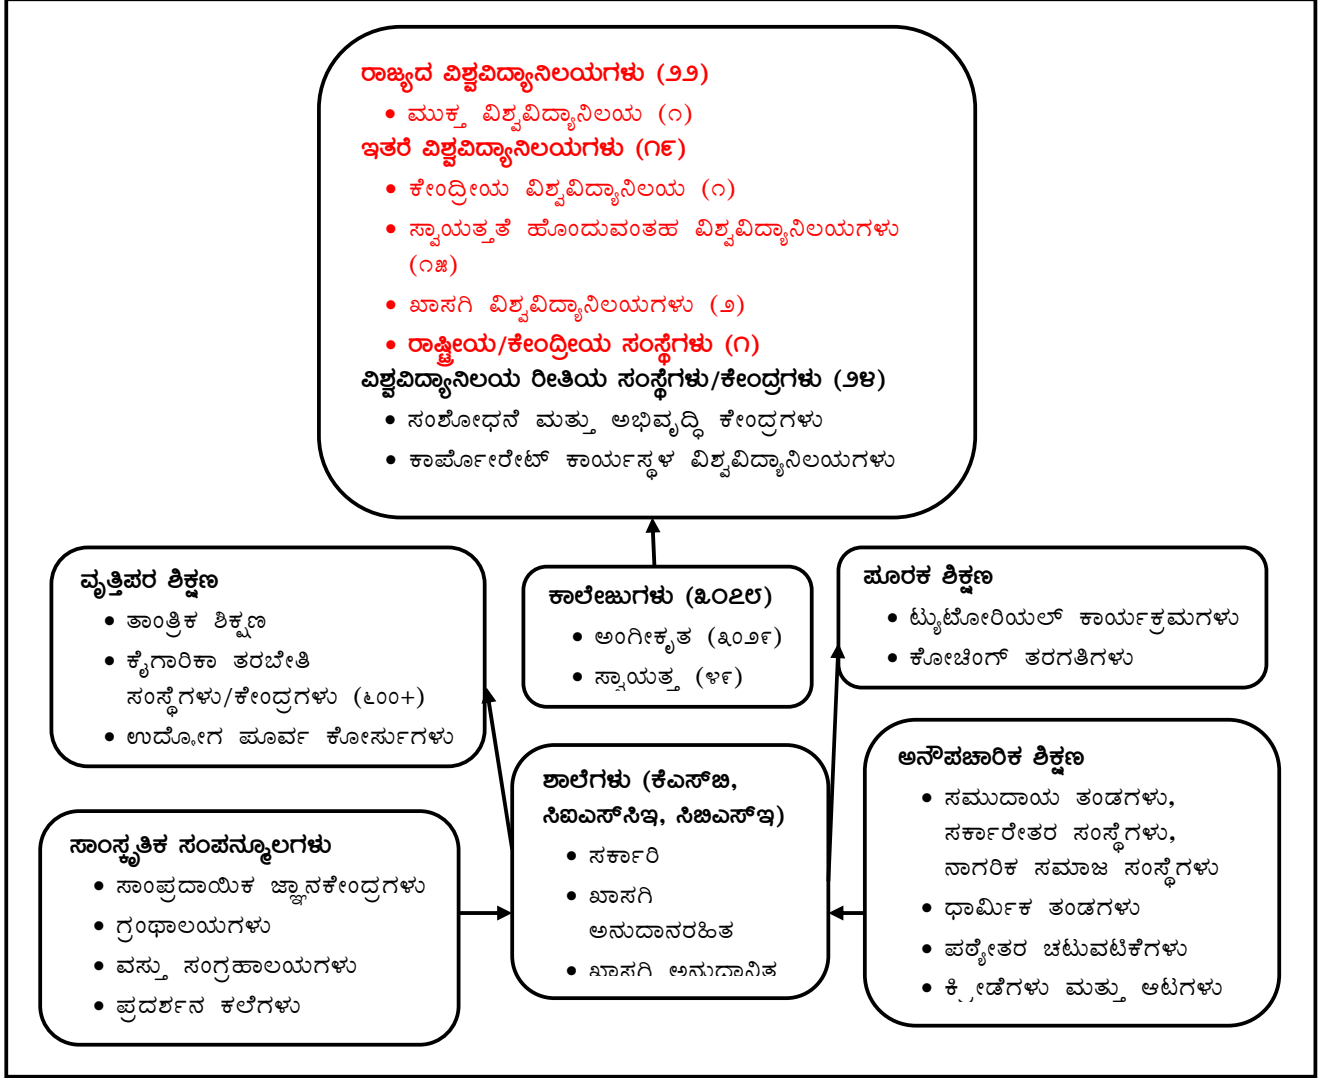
ರಾಜ್ಯದ ವಿಶ್ವವಿದ್ಯಾನಿಲಯಗಳು (೨೨)
• ಮುಕ್ತ ವಿಶ್ವವಿದ್ಯಾನಿಲಯ (೧)
ಇತರೆ ವಿಶ್ವವಿದ್ಯಾನಿಲಯಗಳು (೧೯)
• ಕೇಂದ್ರೀಯ ವಿಶ್ವವಿದ್ಯಾನಿಲಯ (೧)
• ಸ್ವಾಯತ್ತತೆ ಹೊಂದುವಂತಹ ವಿಶ್ವವಿದ್ಯಾನಿಲಯಗಳು (೧೫)
• ಖಾಸಗಿ ವಿಶ್ವವಿದ್ಯಾನಿಲಯಗಳು (೨)
• ರಾಷ್ಟ್ರೀಯ/ಕೇಂದ್ರೀಯ ಸಂಸ್ಥೆಗಳು (೧)
ವಿಶ್ವವಿದ್ಯಾನಿಲಯ ರೀತಿಯ ಸಂಸ್ಥೆಗಳು/ಕೇಂದ್ರಗಳು (೨೪)
• ಸಂಶೋಧನೆ ಮತ್ತು ಅಭಿವೃದ್ಧಿ ಕೇಂದ್ರಗಳು
• ಕಾರ್ಪೋರೇಟ್ ಕಾರ್ಯಸ್ಥಳ ವಿಶ್ವವಿದ್ಯಾನಿಲಯಗಳು

ವೃತ್ತಿಪರ ಶಿಕ್ಷಣ
• ತಾಂತ್ರಿಕ ಶಿಕ್ಷಣ
• ಕೈಗಾರಿಕಾ ತರಬೇತಿ ಸಂಸ್ಥೆಗಳು/ಕೇಂದ್ರಗಳು (೬೦೦+)
• ಉದ್ಯೋಗ ಪೂರ್ವ ಕೋರ್ಸುಗಳು

ಕಾಲೇಜುಗಳು (೩೦೭೮)
• ಅಂಗೀಕೃತ (೩೦೨೯)
• ಸ್ವಾಯತ್ತ (೪೯)

ಪೂರಕ ಶಿಕ್ಷಣ
• ಟ್ಯುಟೋರಿಯಲ್ ಕಾರ್ಯಕ್ರಮಗಳು
• ಕೋಚಿಂಗ್ ತರಗತಿಗಳು

ಸಾಂಸ್ಕೃತಿಕ ಸಂಪನ್ಮೂಲಗಳು
• ಸಾಂಪ್ರದಾಯಿಕ ಜ್ಞಾನಕೇಂದ್ರಗಳು
• ಗ್ರಂಥಾಲಯಗಳು
• ವಸ್ತು ಸಂಗ್ರಹಾಲಯಗಳು
• ಪ್ರದರ್ಶನ ಕಲೆಗಳು

ಶಾಲೆಗಳು (ಕೆಎಸ್‌ಬಿ, ಸಿಐಎಸ್‌ಸಿಇ, ಸಿಬಿಎಸ್‌ಇ)
• ಸರ್ಕಾರಿ
• ಖಾಸಗಿ ಅನುದಾನರಹಿತ
• ಖಾಸಗಿ ಅನುದಾನಿತ

ಅನೌಪಚಾರಿಕ ಶಿಕ್ಷಣ
• ಸಮುದಾಯ ತಂಡಗಳು, ಸರ್ಕಾರೇತರ ಸಂಸ್ಥೆಗಳು, ನಾಗರಿಕ ಸಮಾಜ ಸಂಸ್ಥೆಗಳು
• ಧಾರ್ಮಿಕ ತಂಡಗಳು
• ಪಠ್ಯೇತರ ಚಟುವಟಿಕೆಗಳು
• ಕ್ರೀಡೆಗಳು ಮತ್ತು ಆಟಗಳು